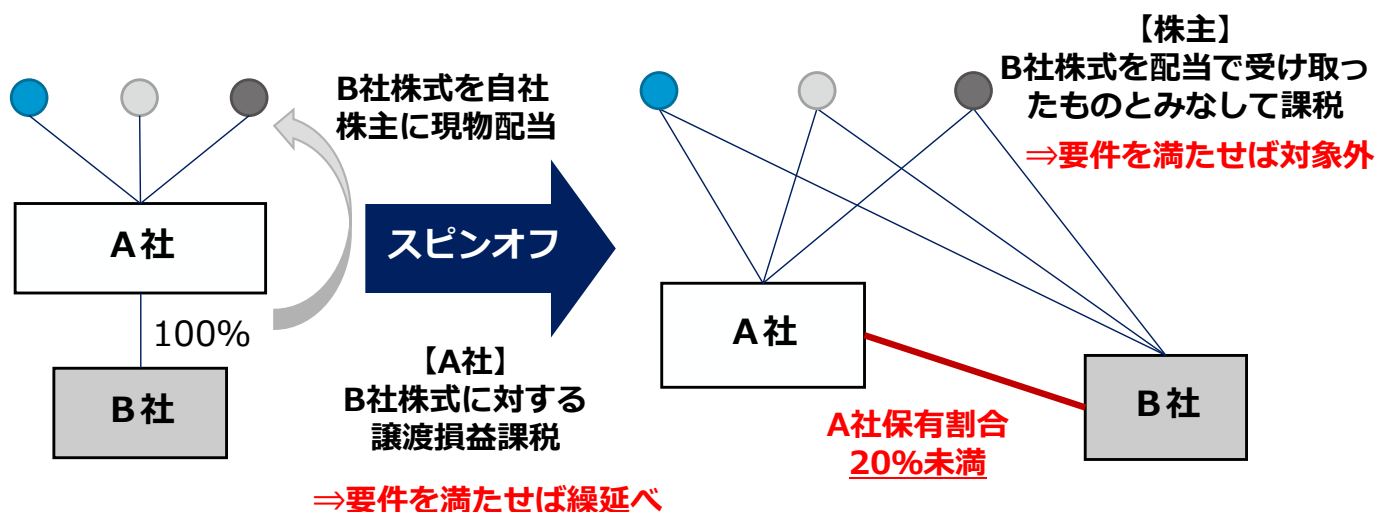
A社

100%

B社

B社株式を自社株主に現物配当

スピンオフ

【A社】
B社株式に対する譲渡損益課税

⇒要件を満たせば繰延べ

【株主】
B社株式を配当で受け取ったものとみなして課税

⇒要件を満たせば対象外

A社

B社

A社保有割合
20%未満